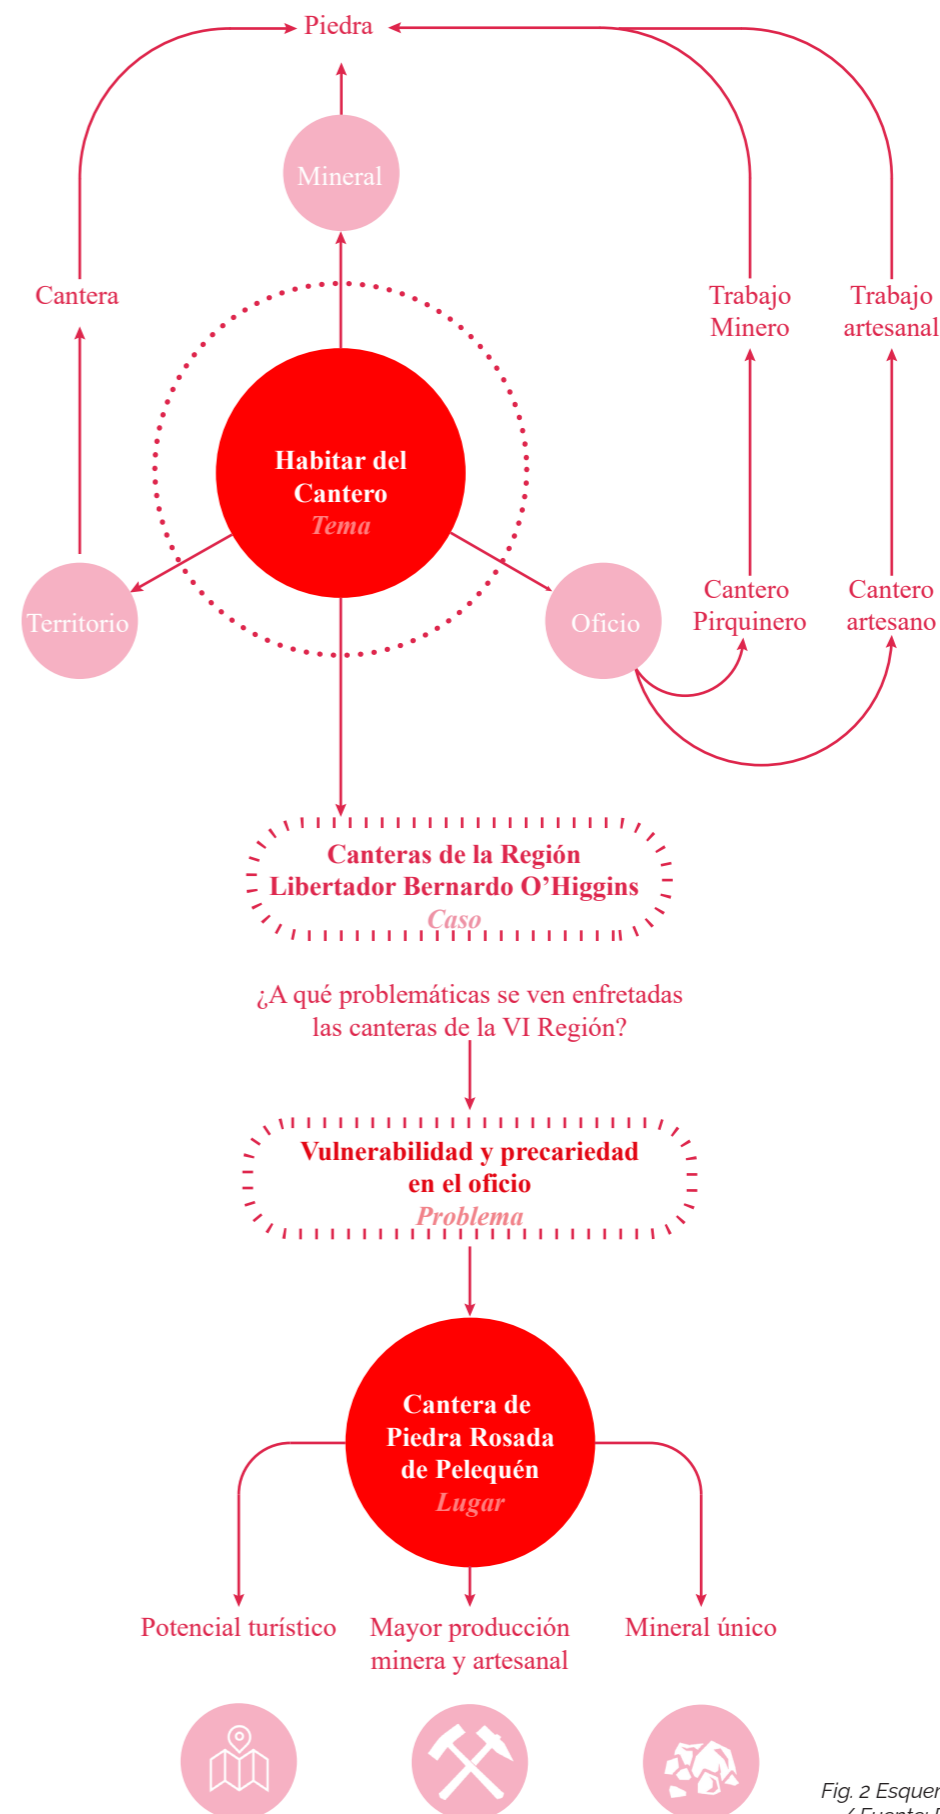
Piedra

Mineral

Cantera

Trabajo Minero

Trabajo artesanal

Habitar del Cantero
Tema

Territorio

Oficio

Cantero Pirquinero

Cantero artesano

Canteras de la Región Libertador Bernardo O'Higgins
Caso

¿A qué problemáticas se ven enfretadas las canteras de la VI Región?

Vulnerabilidad y precariedad en el oficio
Problema

Cantera de Piedra Rosada de Pelequén
Lugar

Potencial turístico

Mayor producción minera y artesanal

Mineral único

Fig. 2 Esquer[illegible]
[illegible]